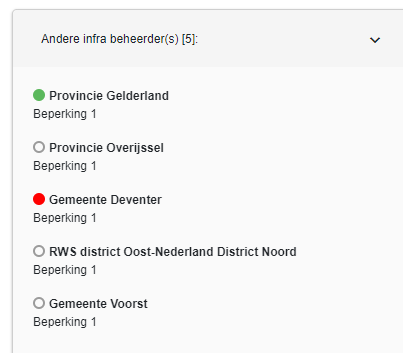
Andere infra beheerder(s) [5]:

Provincie Gelderland
Beperking 1

Provincie Overijssel
Beperking 1

Gemeente Deventer
Beperking 1

RWS district Oost-Nederland District Noord
Beperking 1

Gemeente Voorst
Beperking 1